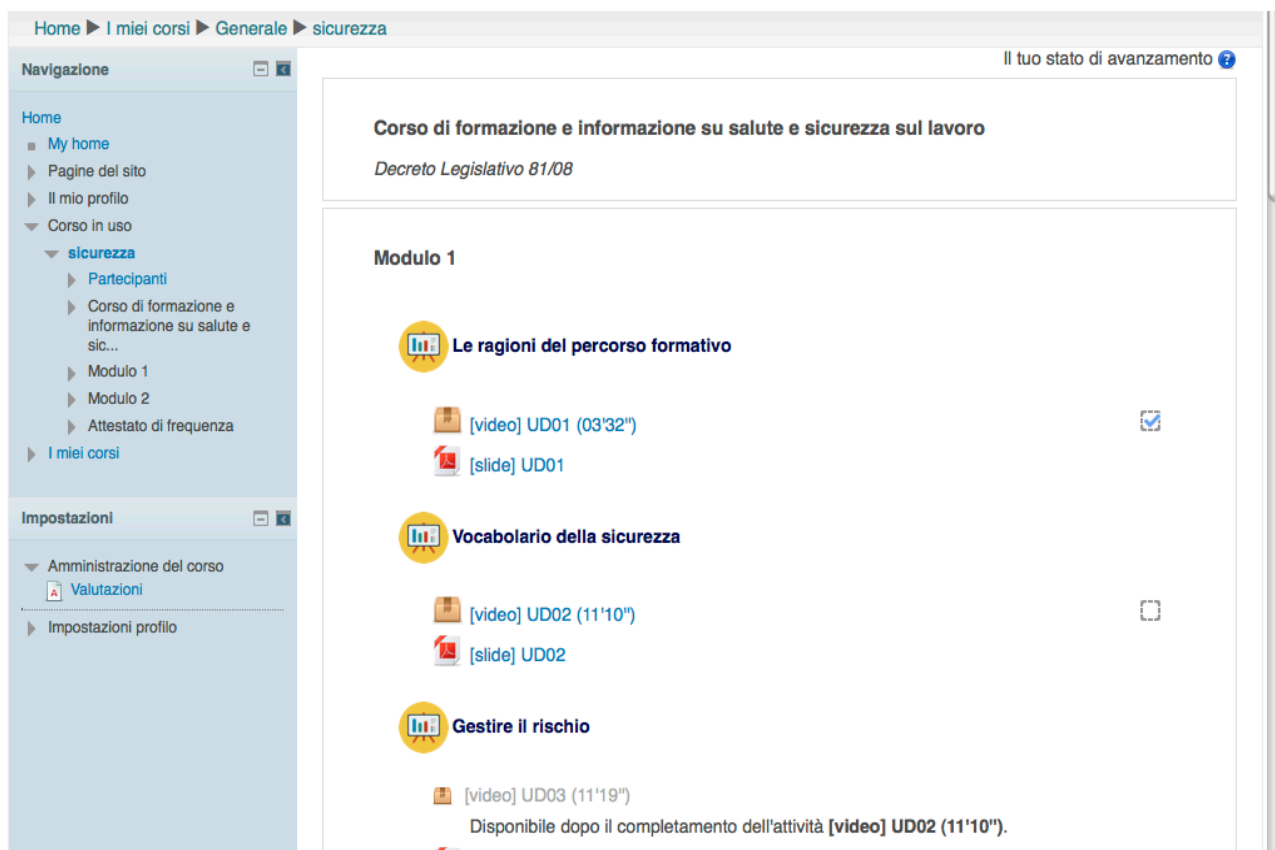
Home ▶ I miei corsi ▶ Generale ▶ sicurezza

Navigazione

Home
My home
Pagine del sito
Il mio profilo
Corso in uso
sicurezza
Partecipanti
Corso di formazione e informazione su salute e sic...
Modulo 1
Modulo 2
Attestato di frequenza
I miei corsi

Impostazioni

Amministrazione del corso
Valutazioni
Impostazioni profilo

Il tuo stato di avanzamento

Corso di formazione e informazione su salute e sicurezza sul lavoro

Decreto Legislativo 81/08

Modulo 1

Le ragioni del percorso formativo

[video] UD01 (03'32")

[slide] UD01

Vocabolario della sicurezza

[video] UD02 (11'10")

[slide] UD02

Gestire il rischio

[video] UD03 (11'19")

Disponibile dopo il completamento dell'attività **[video] UD02 (11'10")**.